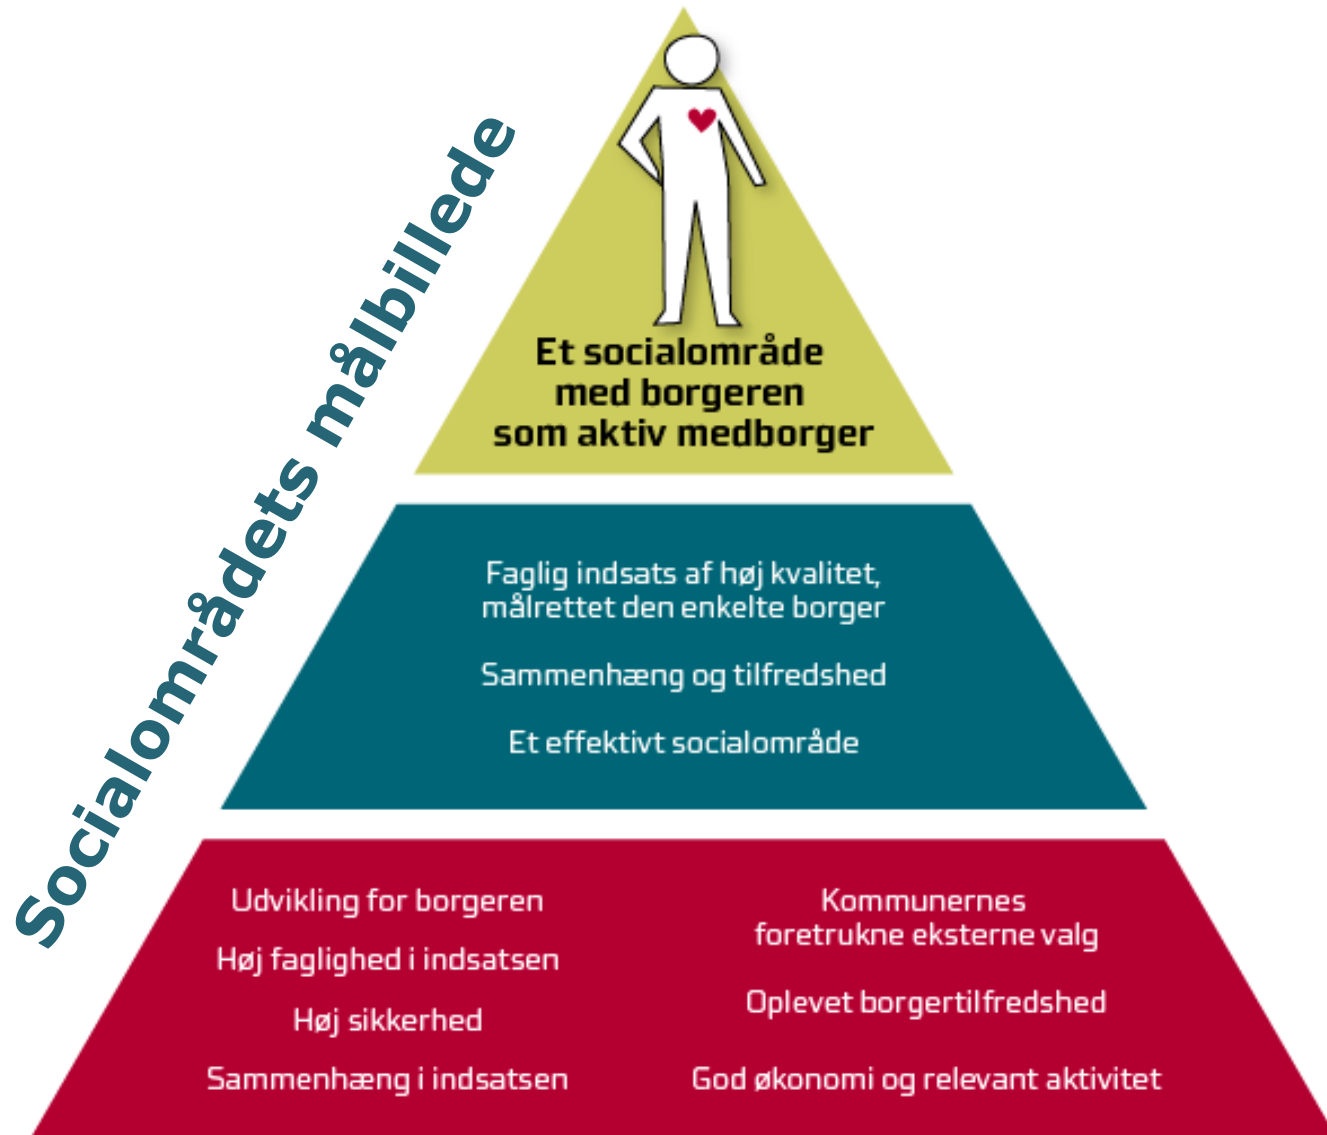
Socialområdets målbillede

Et socialområde med borgeren som aktiv medborger

Faglig indsats af høj kvalitet, målrettet den enkelte borger

Sammenhæng og tilfredshed

Et effektivt socialområde

Udvikling for borgeren

Høj faglighed i indsatsen

Høj sikkerhed

Sammenhæng i indsatsen

Kommunernes foretrukne eksterne valg

Oplevet borgertilfredshed

God økonomi og relevant aktivitet